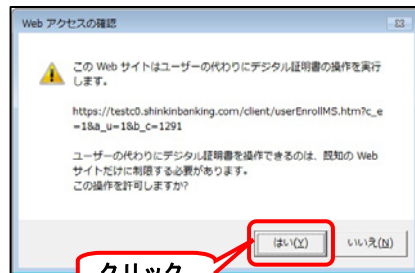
Web アクセスの確認

この Web サイトはユーザーの代わりにデジタル証明書の操作を実行します。

https://testc0.shinkinbanking.com/client/userEnrollMS.htm?c_e=1&a_u=1&b_c=1291

ユーザーの代わりにデジタル証明書を操作できるのは、既知の Web サイトだけに制限する必要があります。
この操作を許可しますか?

はい(Y)
いいえ(N)

クリック